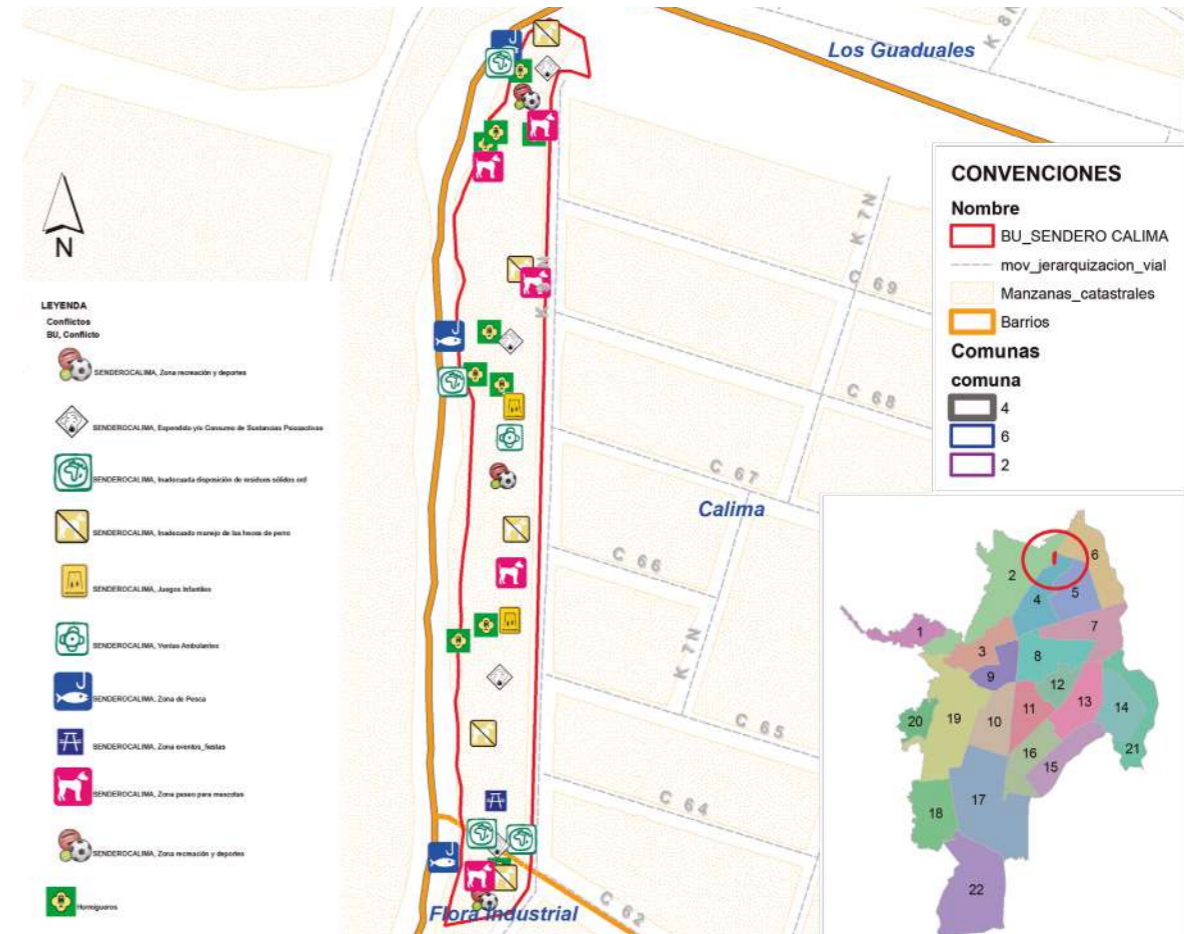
Los Guaduales

K 8

N

CONVENCIONES

Nombre

BU_SENDERO CALIMA

mov_jerarquizacion_vial

Manzanas_catastrales

Barrios

Comunas

comuna

4

6

2

LEYENDA

Conflictos

BU, Conflicto

SENDEROCALIMA, Zona recreación y deportes

SENDEROCALIMA, Expendido y/o Consumo de Sustancias Psicoactivas

SENDEROCALIMA, Inadecuada disposición de residuos sólidos ord

SENDEROCALIMA, Inadecuado manejo de las heces de perro

SENDEROCALIMA, Juegos Infantiles

SENDEROCALIMA, Ventas Ambulantes

SENDEROCALIMA, Zona de Pesca

SENDEROCALIMA, Zona eventos_fiestas

SENDEROCALIMA, Zona paseo para mascotas

SENDEROCALIMA, Zona recreación y deportes

Hormigueros

K 7 N

C 69

C 68

C 67

Calima

C 66

K 7 N

C 65

C 64

C 62

Flora Industrial

1

2

3

4

5

6

7

8

9

10

11

12

13

14

15

16

17

18

19

20

21

22